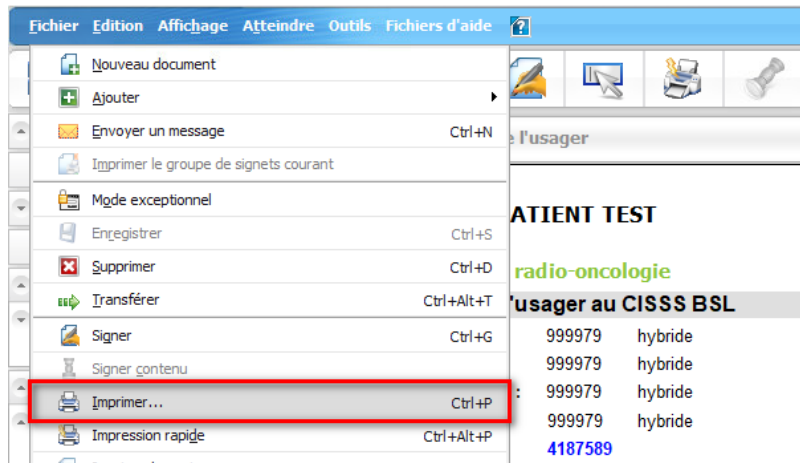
Fichier Edition Affichage Atteindre Outils Fichiers d'aide

Nouveau document
Ajouter
Envoyer un message Ctrl+N
Imprimer le groupe de signets courant
Mode exceptionnel
Enregistrer Ctrl+S
Supprimer Ctrl+D
Transférer Ctrl+Alt+T
Signer Ctrl+G
Signer contenu
Imprimer... Ctrl+P
Impression rapide Ctrl+Alt+P

e l'usager

ATIENT TEST

radio-oncologie

'usager au CISSS BSL

| | 999979 | hybride |
|---|---|---|
| | 999979 | hybride |
| : | 999979 | hybride |
| | 999979 | hybride |
| | 4187589 | |